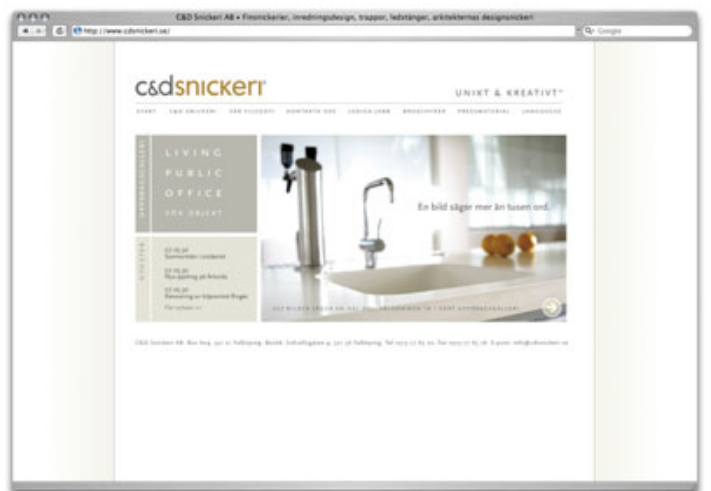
C&D Snickeri AB • Finsnickerier, inredningsdesign, trappor, ledstänger, arkitekternas designsnickeri

http://www.cdsnickeri.se/

Google

c&dsnickeri

UNIKT & KREATIVT

START C&D SNICKERI VÅR FILOSOFI KONTAKTA OSS LEDIGA JOBB BROSCHYRER PRESSMATERIAL LANGUAGE

LIVING

PUBLIC

OFFICE

SÖK OBJEKT

En bild säger mer än tusen ord.

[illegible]

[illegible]

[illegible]